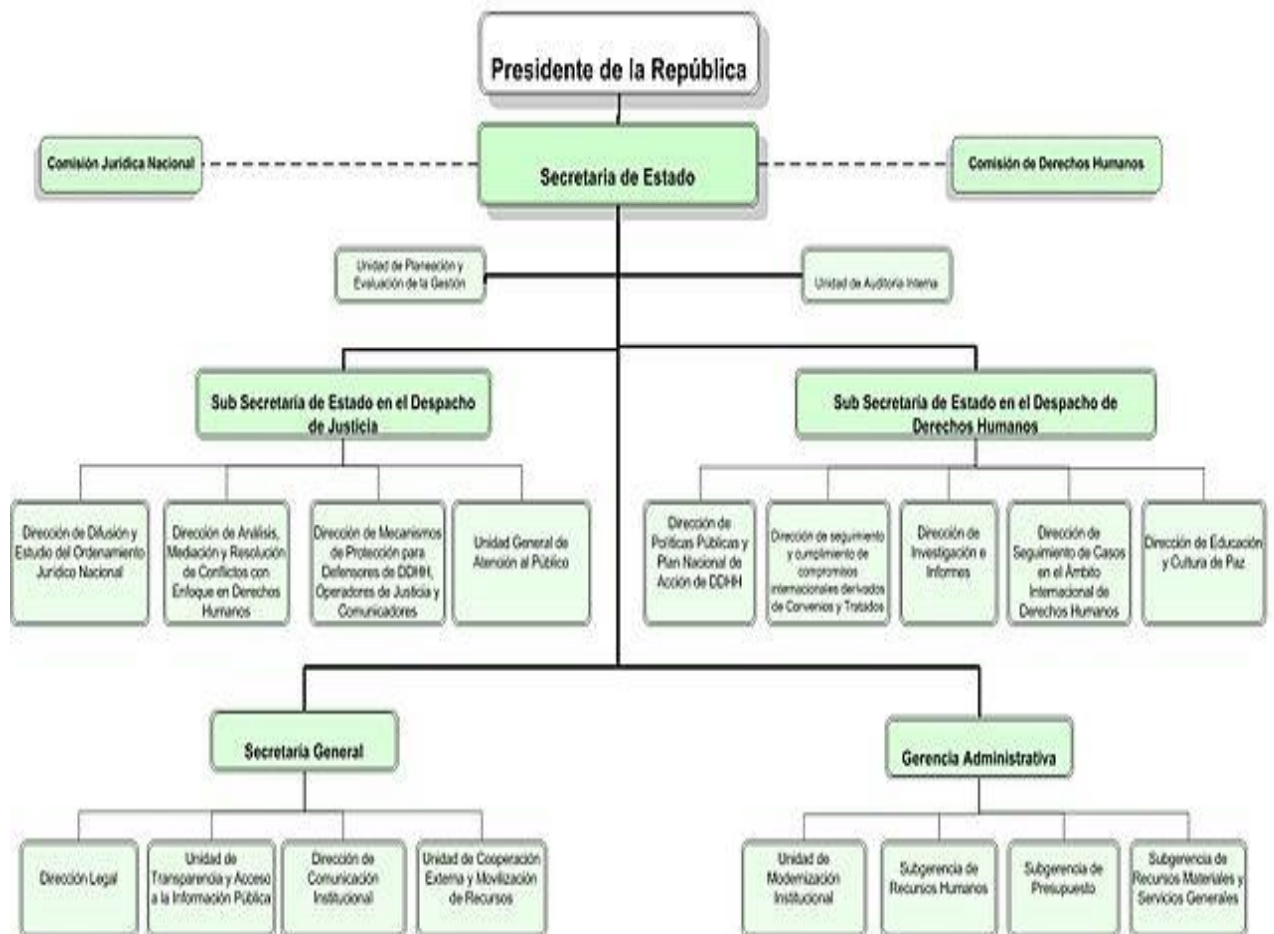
Presidente de la República

Comisión Jurídica Nacional

Secretaria de Estado

Comisión de Derechos Humanos

Unidad de Planeación y Evaluación de la Gestión

Unidad de Auditoría Interna

Sub Secretaría de Estado en el Despacho de Justicia

Sub Secretaría de Estado en el Despacho de Derechos Humanos

Dirección de Difusión y Estudio del Ordenamiento Jurídico Nacional

Dirección de Análisis, Mediación y Resolución de Conflictos con Enfoque en Derechos Humanos

Dirección de Mecanismos de Protección para Defensores de DDHH, Operadores de Justicia y Comunicadores

Unidad General de Atención al Público

Dirección de Políticas Públicas y Plan Nacional de Acción de DDHH

Dirección de seguimiento y cumplimiento de compromisos internacionales derivados de Convenios y Tratados

Dirección de Investigación e Informes

Dirección de Seguimiento de Casos en el Ámbito Internacional de Derechos Humanos

Dirección de Educación y Cultura de Paz

Secretaría General

Gerencia Administrativa

Dirección Legal

Unidad de Transparencia y Acceso a la Información Pública

Dirección de Comunicación Institucional

Unidad de Cooperación Externa y Movilización de Recursos

Unidad de Modernización Institucional

Subgerencia de Recursos Humanos

Subgerencia de Presupuesto

Subgerencia de Recursos Materiales y Servicios Generales